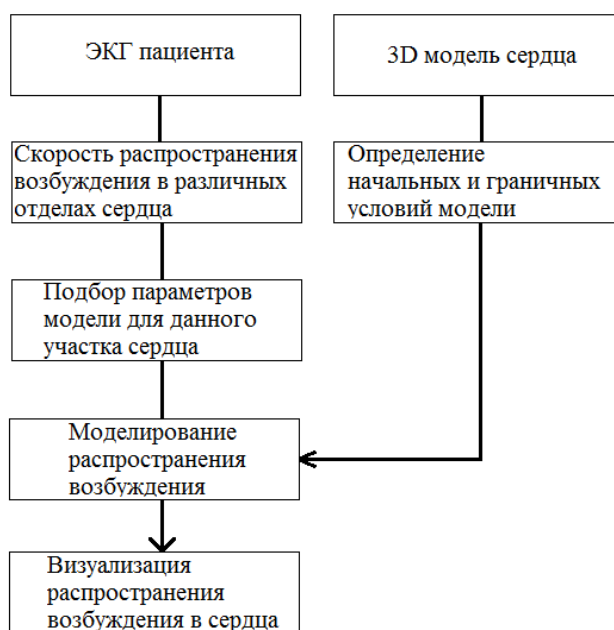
ЭКГ пациента

3D модель сердца

Скорость распространения возбуждения в различных отделах сердца

Определение начальных и граничных условий модели

Подбор параметров модели для данного участка сердца

Моделирование распространения возбуждения

Визуализация распространения возбуждения в сердца